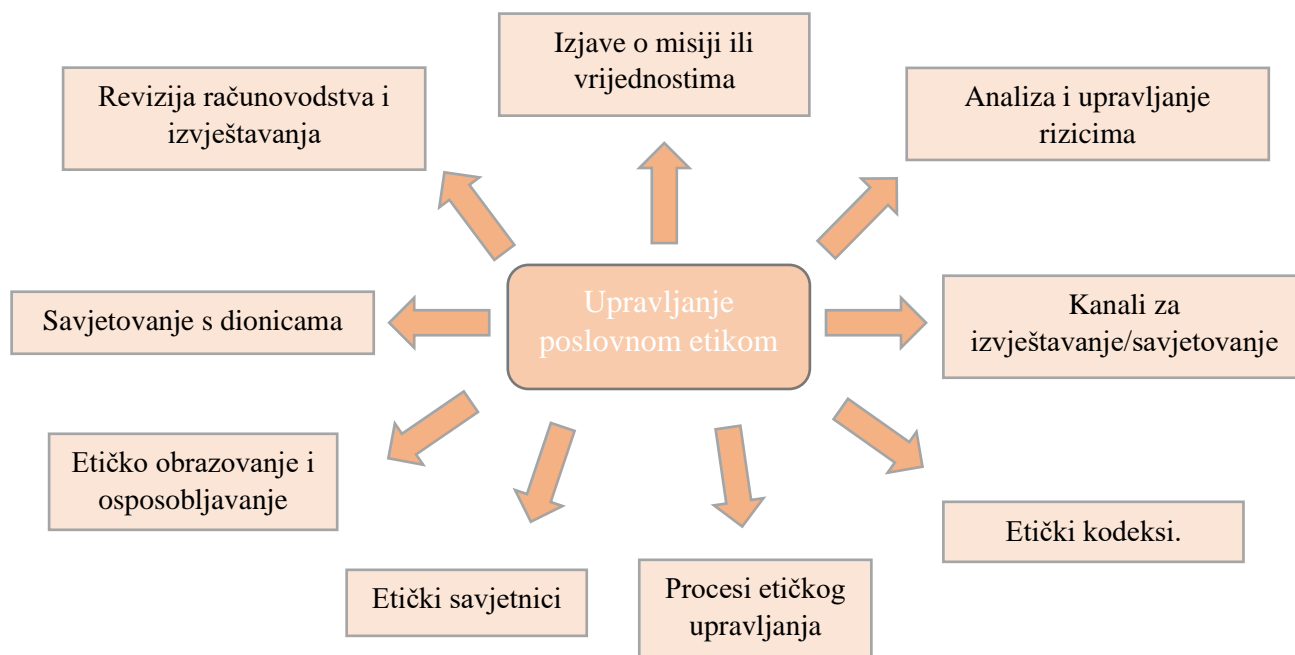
Izjave o misiji ili vrijednostima

Revizija računovodstva i izvještavanja

Analiza i upravljanje rizicima

Upravljanje poslovnom etikom

Savjetovanje s dionicama

Kanali za izvještavanje/savjetovanje

Etičko obrazovanje i osposobljavanje

Etički kodeksi.

Etički savjetnici

Procesi etičkog upravljanja